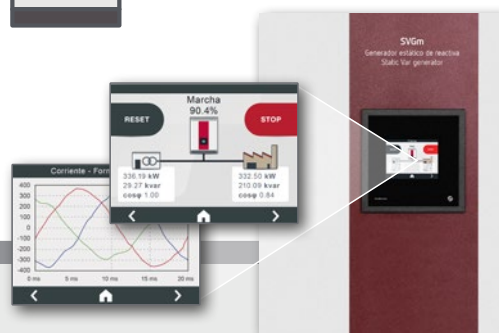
SVGm
Generador estático de reactiva
Static Var generator

Marcha
90.4%
RESET
STOP
336.19 kW
29.27 kvar
cosφ 1.00
332.50 kW
210.09 kvar
cosφ 0.84

Corriente - Form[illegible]
400
300
200
100
0
-100
-200
-300
-400
0 ms
5 ms
10 ms
15 ms
20 ms